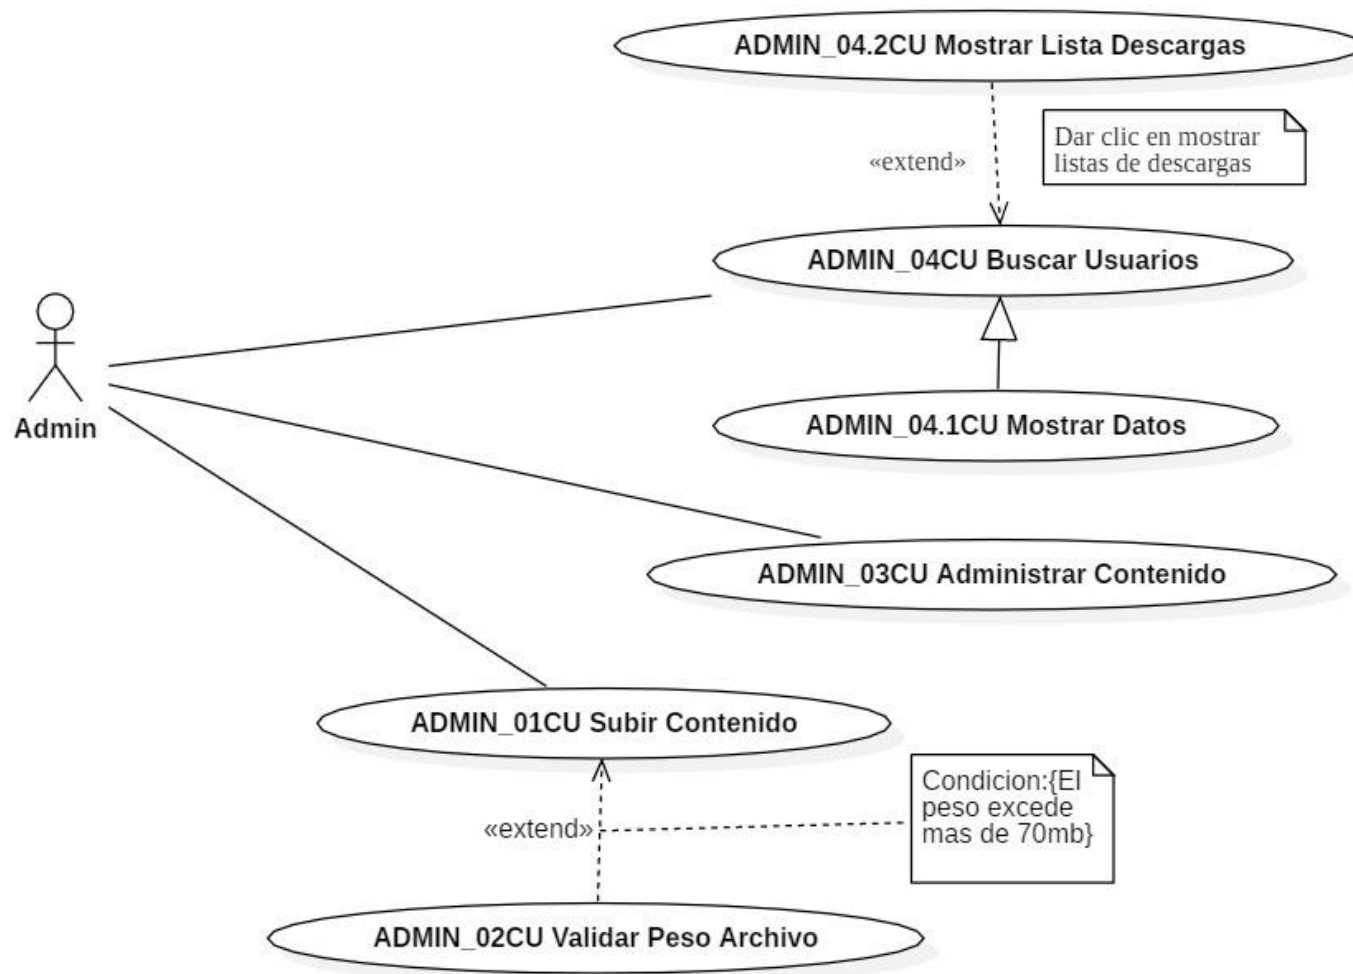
ADMIN_04.2CU Mostrar Lista Descargas

«extend»

Dar clic en mostrar listas de descargas

ADMIN_04CU Buscar Usuarios

Admin

ADMIN_04.1CU Mostrar Datos

ADMIN_03CU Administrar Contenido

ADMIN_01CU Subir Contenido

Condicion:{El peso excede mas de 70mb}

«extend»

ADMIN_02CU Validar Peso Archivo